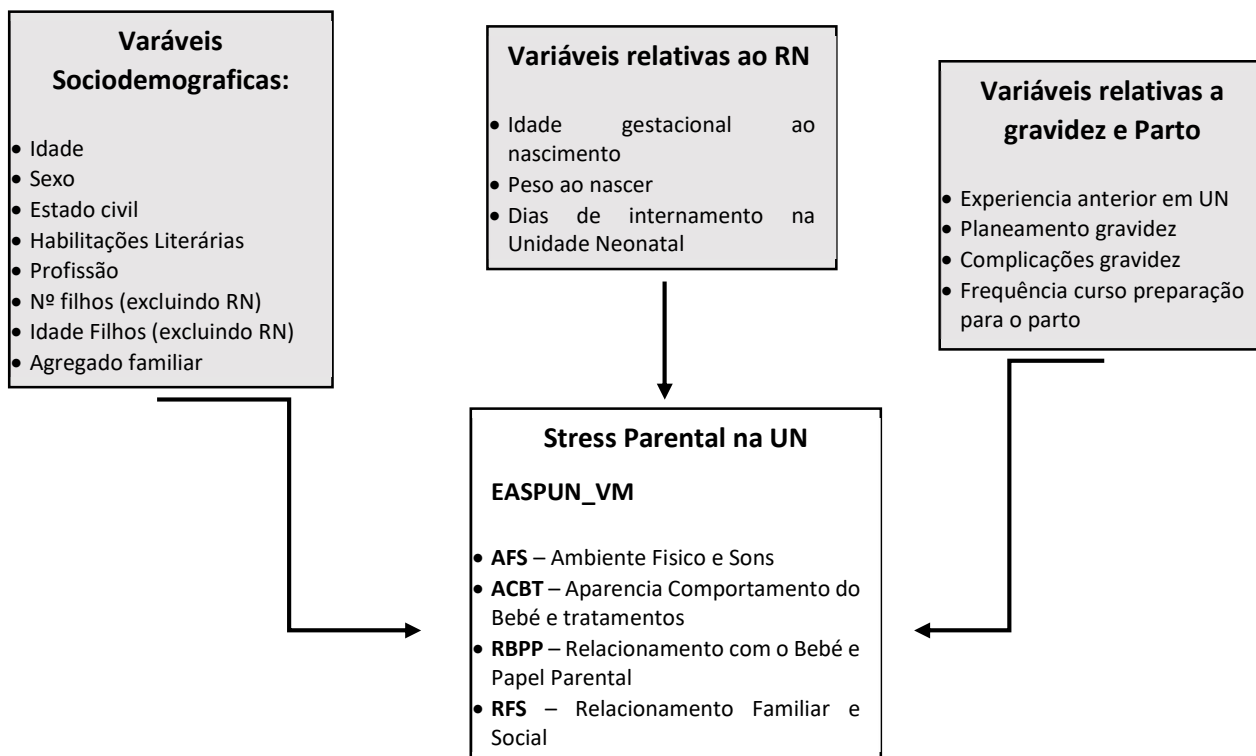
Varáveis Sociodemograficas:

- Idade
- Sexo
- Estado civil
- Habilitações Literárias
- Profissão
- Nº filhos (excluindo RN)
- Idade Filhos (excluindo RN)
- Agregado familiar

Variáveis relativas ao RN

- Idade gestacional ao nascimento
- Peso ao nascer
- Dias de internamento na Unidade Neonatal

Variáveis relativas a gravidez e Parto

- Experiencia anterior em UN
- Planeamento gravidez
- Complicações gravidez
- Frequência curso preparação para o parto

Stress Parental na UN

EASPUN_VM

- **AFS** – Ambiente Fisico e Sons
- **ACBT** – Aparencia Comportamento do Bebé e tratamentos
- **RBPP** – Relacionamento com o Bebé e Papel Parental
- **RFS** – Relacionamento Familiar e Social